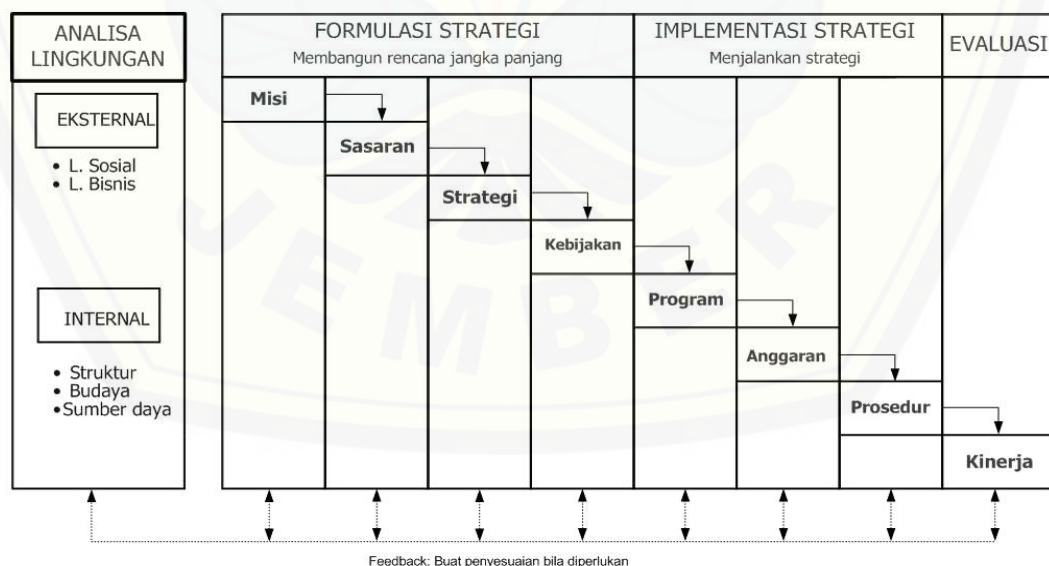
ANALISA LINGKUNGAN

EKSTERNAL

• L. Sosial
• L. Bisnis

INTERNAL

• Struktur
• Budaya
• Sumber daya

FORMULASI STRATEGI
Membangun rencana jangka panjang

IMPLEMENTASI STRATEGI
Menjalankan strategi

EVALUASI

Misi

Sasaran

Strategi

Kebijakan

Program

Anggaran

Prosedur

Kinerja

Feedback: Buat penyesuaian bila diperlukan